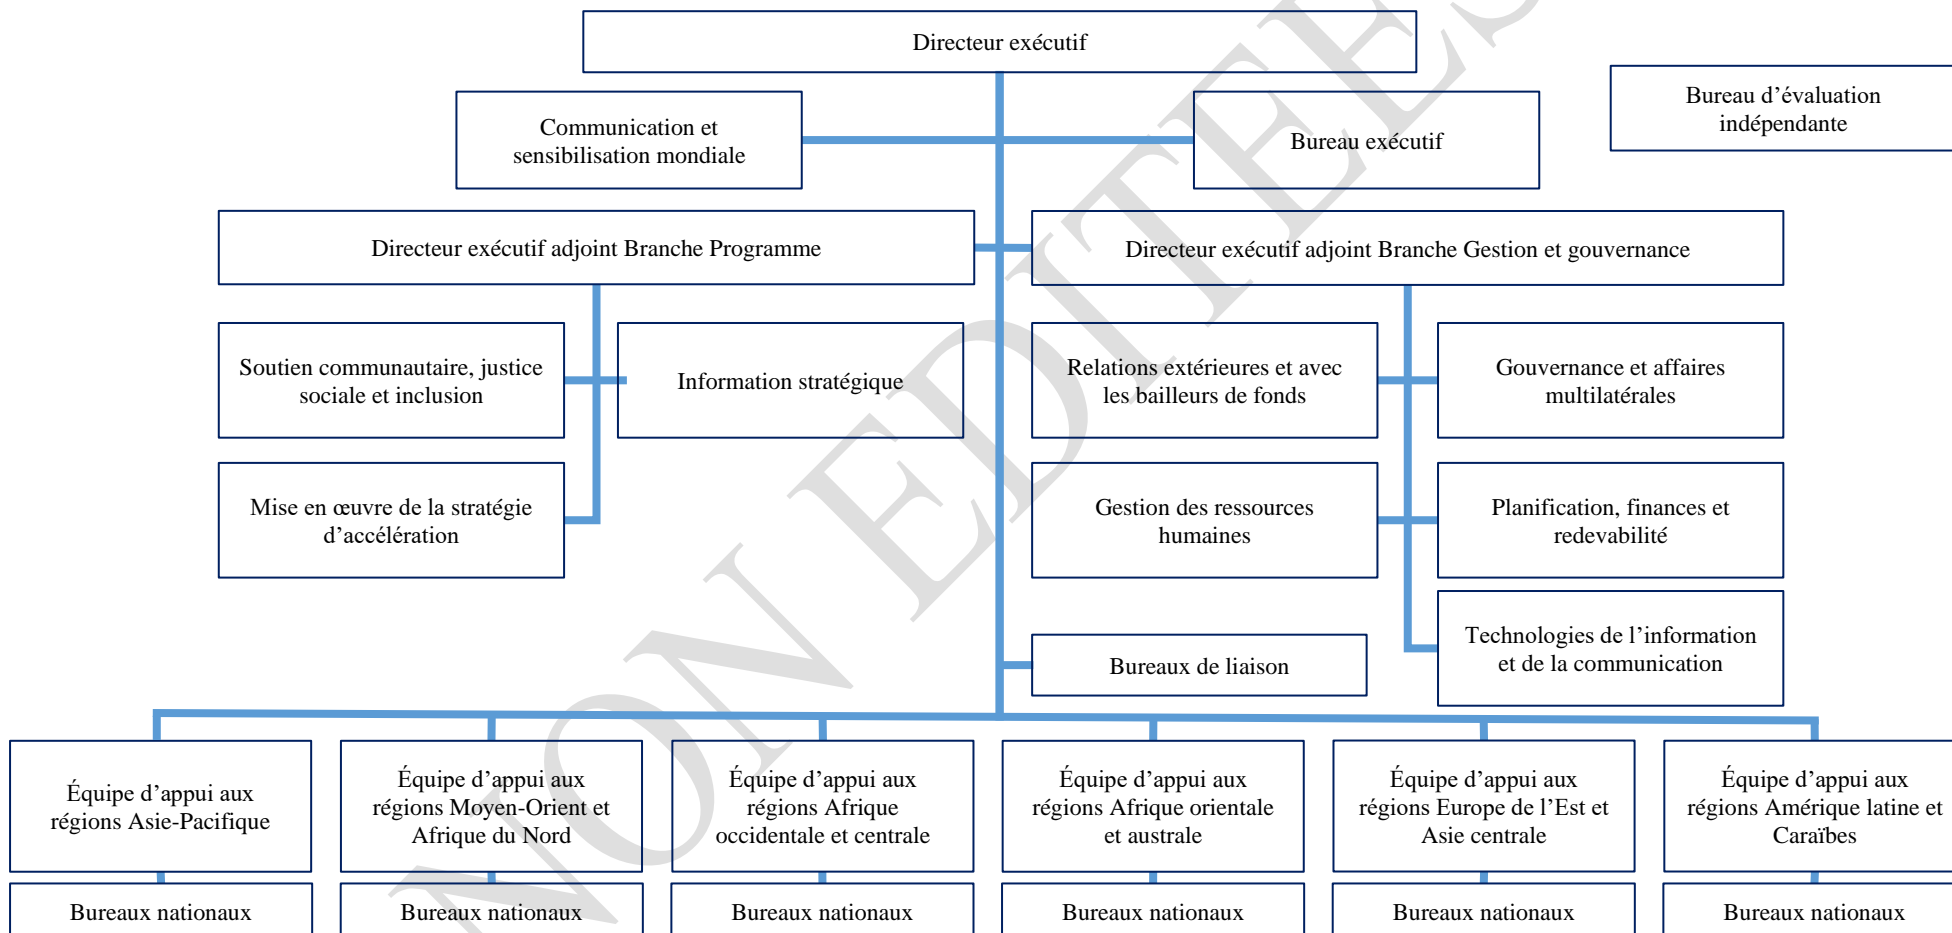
Directeur exécutif

Communication et sensibilisation mondiale

Bureau exécutif

Bureau d'évaluation indépendante

Directeur exécutif adjoint Branche Programme

Directeur exécutif adjoint Branche Gestion et gouvernance

Soutien communautaire, justice sociale et inclusion

Information stratégique

Mise en œuvre de la stratégie d'accélération

Relations extérieures et avec les bailleurs de fonds

Gouvernance et affaires multilatérales

Gestion des ressources humaines

Planification, finances et redevabilité

Technologies de l'information et de la communication

Bureaux de liaison

Équipe d'appui aux régions Asie-Pacifique

Équipe d'appui aux régions Moyen-Orient et Afrique du Nord

Équipe d'appui aux régions Afrique occidentale et centrale

Équipe d'appui aux régions Afrique orientale et australe

Équipe d'appui aux régions Europe de l'Est et Asie centrale

Équipe d'appui aux régions Amérique latine et Caraïbes

Bureaux nationaux

Bureaux nationaux

Bureaux nationaux

Bureaux nationaux

Bureaux nationaux

Bureaux nationaux

NON EDITEES